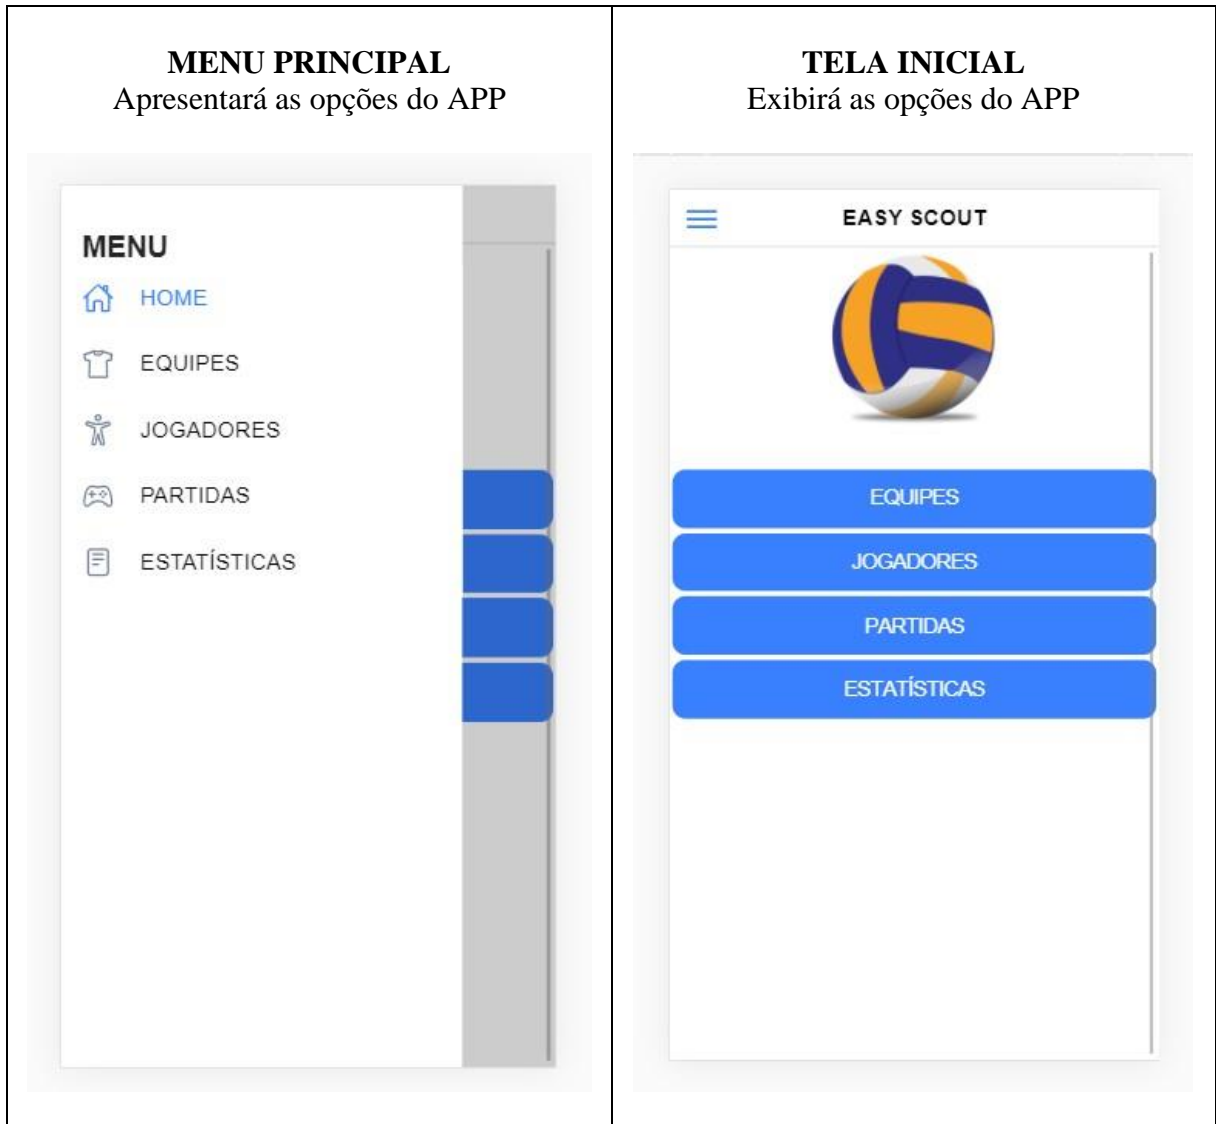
| MENU PRINCIPAL<br>Apresentará as opções do APP | TELA INICIAL<br>Exibirá as opções do APP |
|---|---|
| MENU<br>HOME<br>EQUIPES<br>JOGADORES<br>PARTIDAS<br>ESTATÍSTICAS | EASY SCOUT<br>EQUIPES<br>JOGADORES<br>PARTIDAS<br>ESTATÍSTICAS |